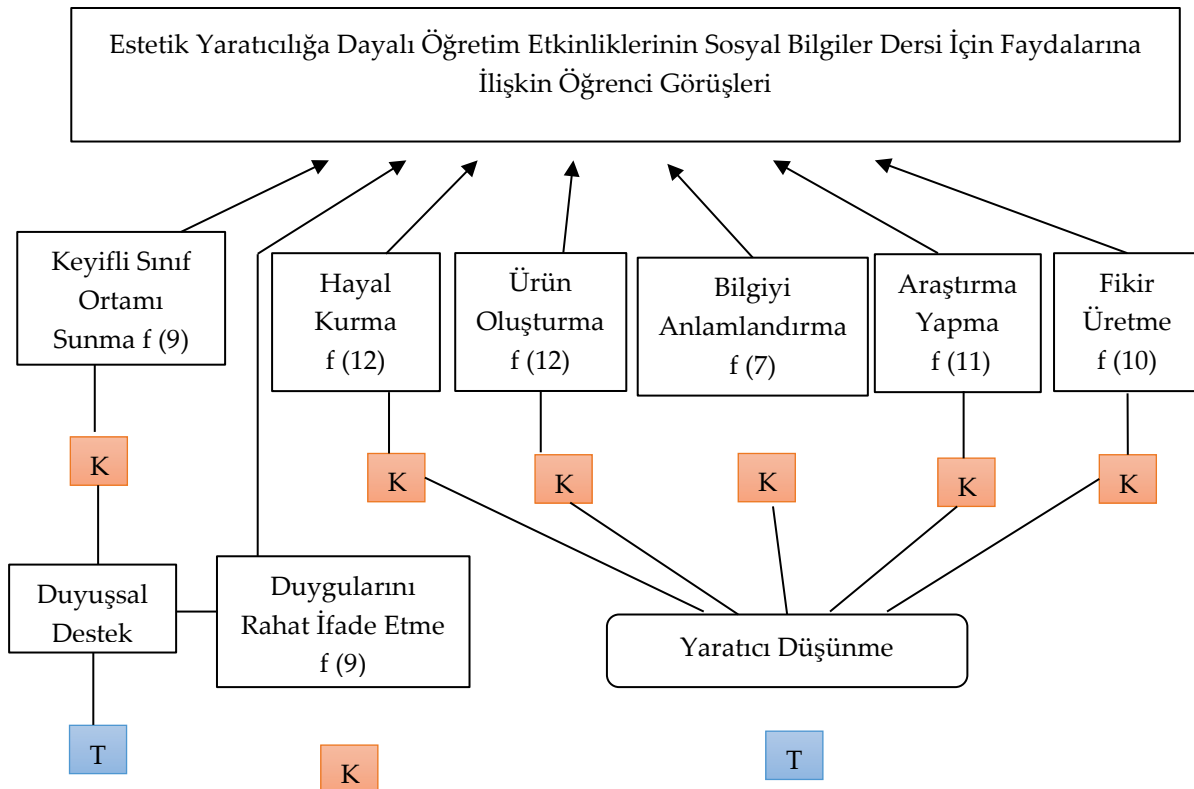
Estetik Yaratıcılığa Dayalı Öğretim Etkinliklerinin Sosyal Bilgiler Dersi İçin Faydalarına İlişkin Öğrenci Görüşleri

Keyifli Sınıf Ortamı Sunma f (9)

Hayal Kurma f (12)

Ürün Oluşturma f (12)

Bilgiyi Anlamlandırma f (7)

Araştırma Yapma f (11)

Fikir Üretme f (10)

K

K

K

K

K

K

Duyuşsal Destek

Duygularını Rahat İfade Etme f (9)

Yaratıcı Düşünme

T

K

T